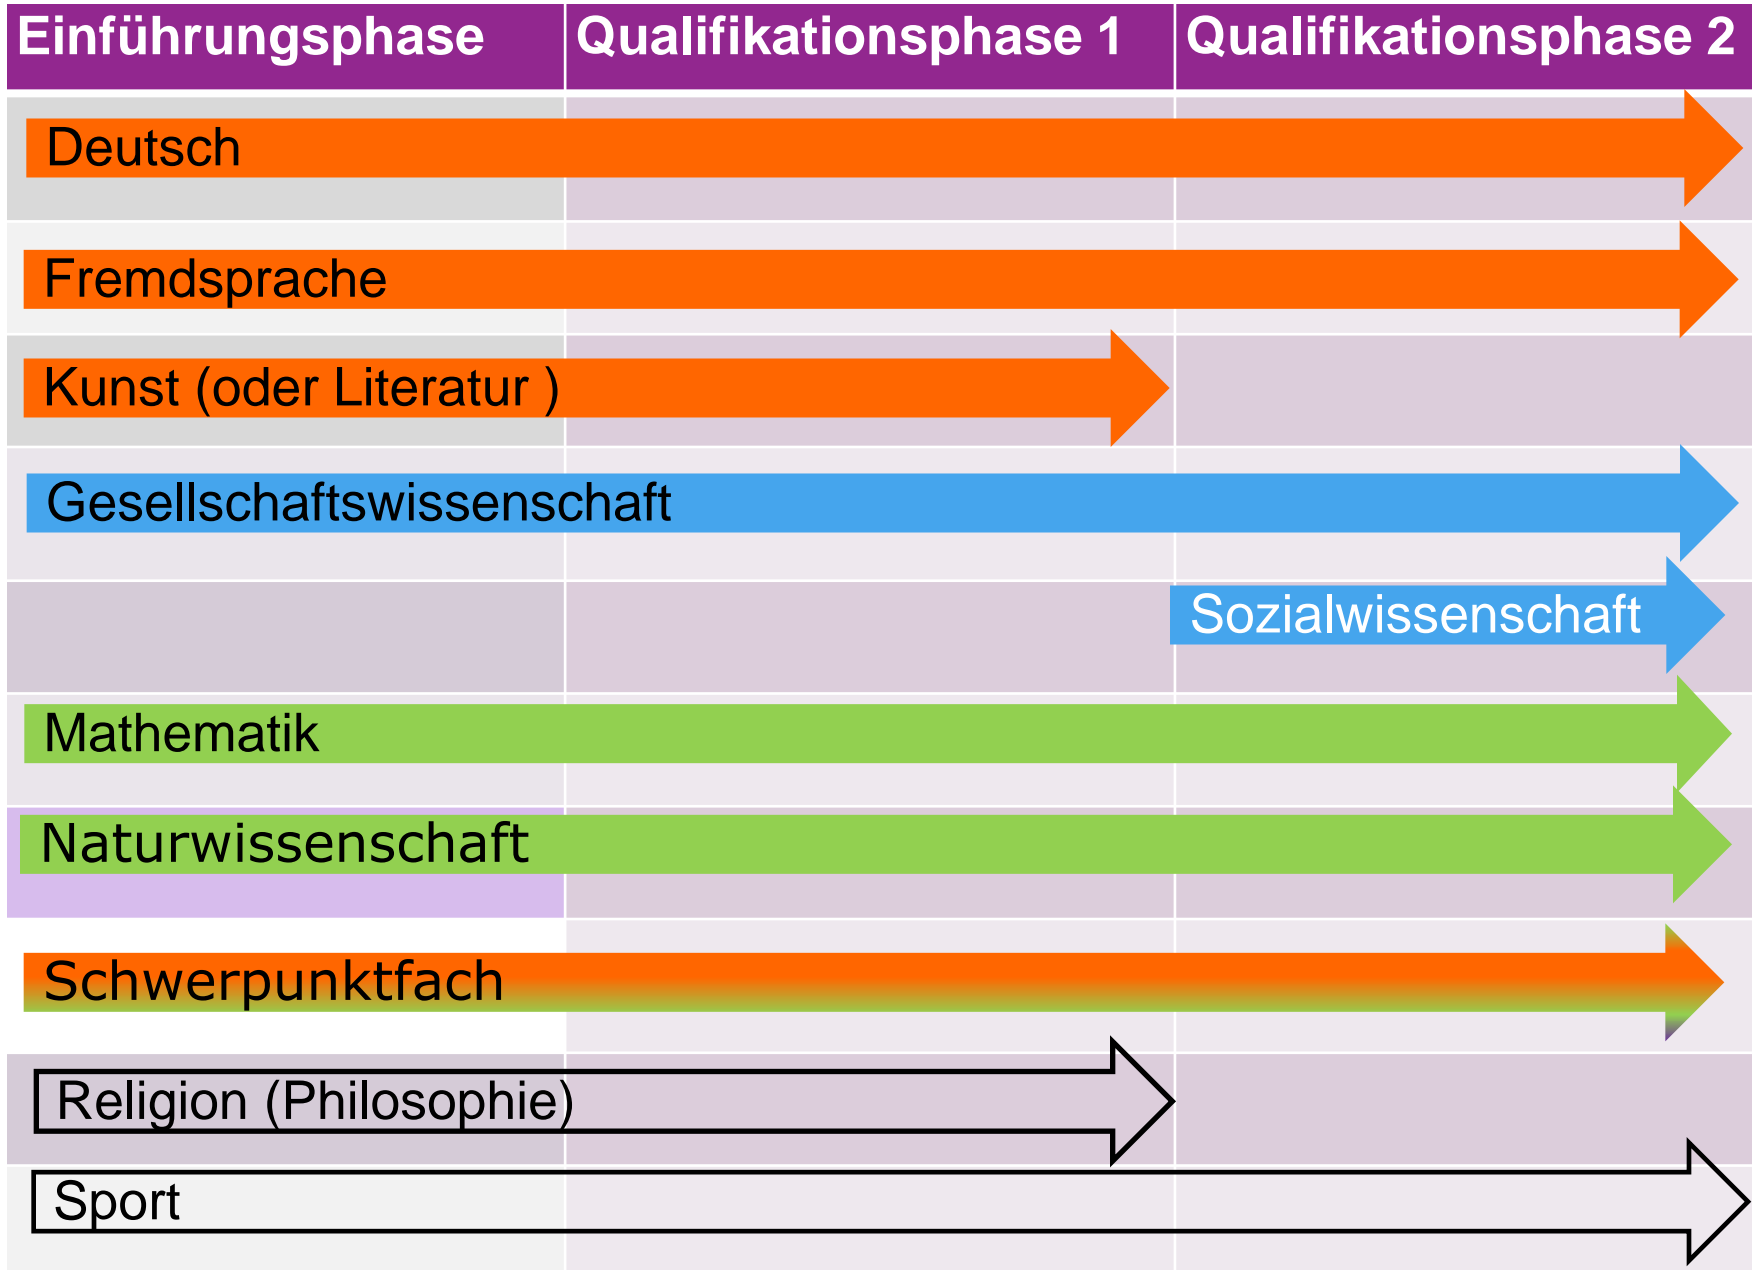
| Einführungsphase | Qualifikationsphase 1 | Qualifikationsphase 2 |
|---|---|---|

Deutsch

Fremdsprache

Kunst (oder Literatur )

Gesellschaftswissenschaft

Sozialwissenschaft

Mathematik

Naturwissenschaft

Schwerpunktfach

Religion (Philosophie)

Sport